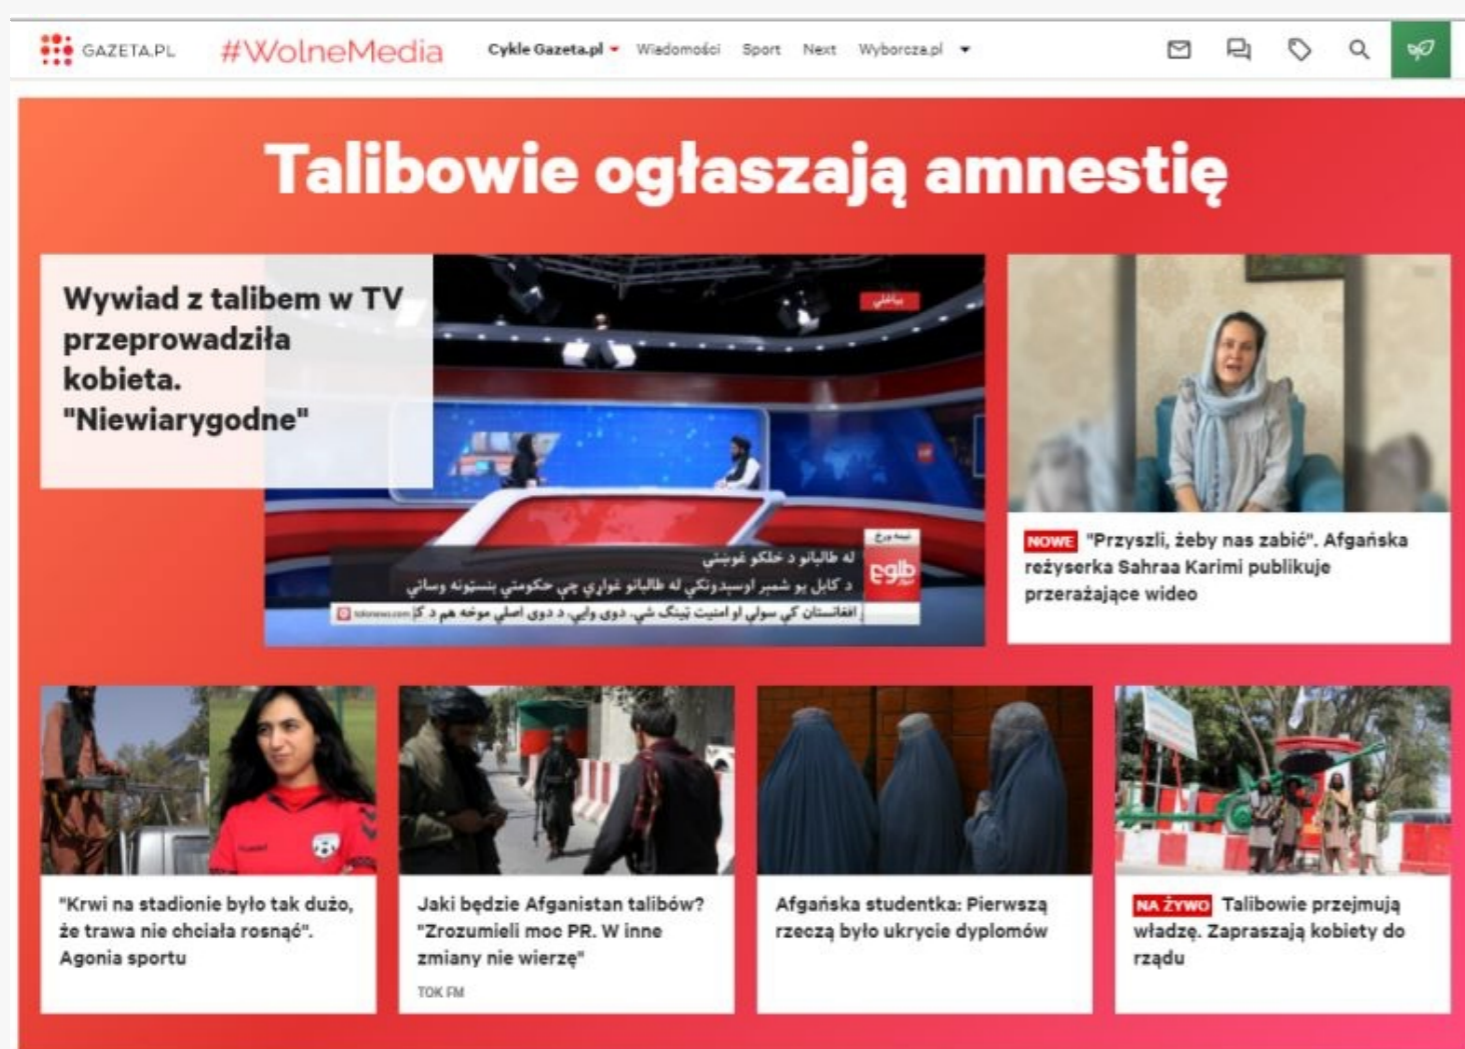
GAZETA.PL #WolneMedia Cykle Gazeta.pl Wiadomości Sport Next Wyborcza.pl

Talibowie ogłaszają amnestię

Wywiad z talibem w TV przeprowadziła kobieta. "Niewiarygodne"

له طالبانو د خلکو غوښتنې
د کابل پو شمیر اوسېدونکو له طالبانو غوښتي چې حکومتي بنسټونه وساتي
افغانستان کې سولې او امنیت ټینګ شي. دوی وایي، د دوی اصلي موخه هم د کار
طلوع

NOWE "Przyszli, żeby nas zabić". Afgańska reżyserka Sahraa Karimi publikuje przerażające wideo

"Krwi na stadionie było tak dużo, że trawa nie chciała rosnąć". Agonia sportu

Jaki będzie Afganistan talibów? "Zrozumieli moc PR. W inne zmiany nie wierzę"
TOK FM

Afgańska studentka: Pierwszą rzeczą było ukrycie dyplomów

NA ŻYWO Talibowie przejmują władzę. Zapraszają kobiety do rządu